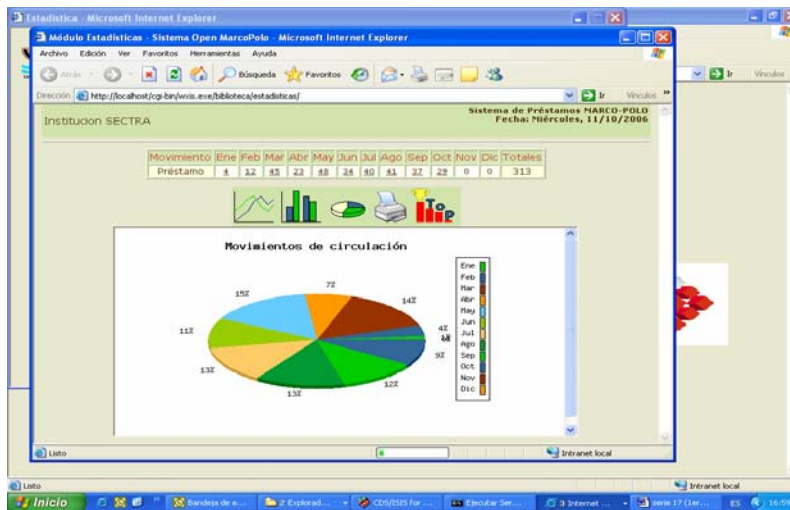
Estadística - Microsoft Internet Explorer

Módulo Estadísticas - Sistema Open MarcoPolo - Microsoft Internet Explorer

Archivo Edición Ver Favoritos Herramientas Ayuda

Atrás Búsqueda Favoritos

Dirección http://localhost/cgi-bin/wxis.exe/biblioteca/estadisticas/ Ir Vínculos

Ir Vínculos

Institucion SECTRA

Sistema de Préstamos MARCO-POLO
Fecha: Miércoles, 11/10/2006

| Movimiento | Ene | Feb | Mar | Abr | May | Jun | Jul | Ago | Sep | Oct | Nov | Dic | Totales |
|---|---|---|---|---|---|---|---|---|---|---|---|---|---|
| Préstamo | 4 | 12 | 45 | 23 | 48 | 34 | 40 | 41 | 37 | 29 | 0 | 0 | 313 |

Movimientos de circulación

7%
15%
14%
11%
4%
1%
9%
13%
12%
13%

Ene
Feb
Mar
Abr
May
Jun
Jul
Ago
Sep
Oct
Nov
Dic

Listo

Intranet local

Listo

Intranet local

Inicio

Bandeja de e...

2 Explorad...

CDS/ISIS for ...

Ejecutar Ser...

3 Internet ...

serie 17 (1er...

ES 16:59